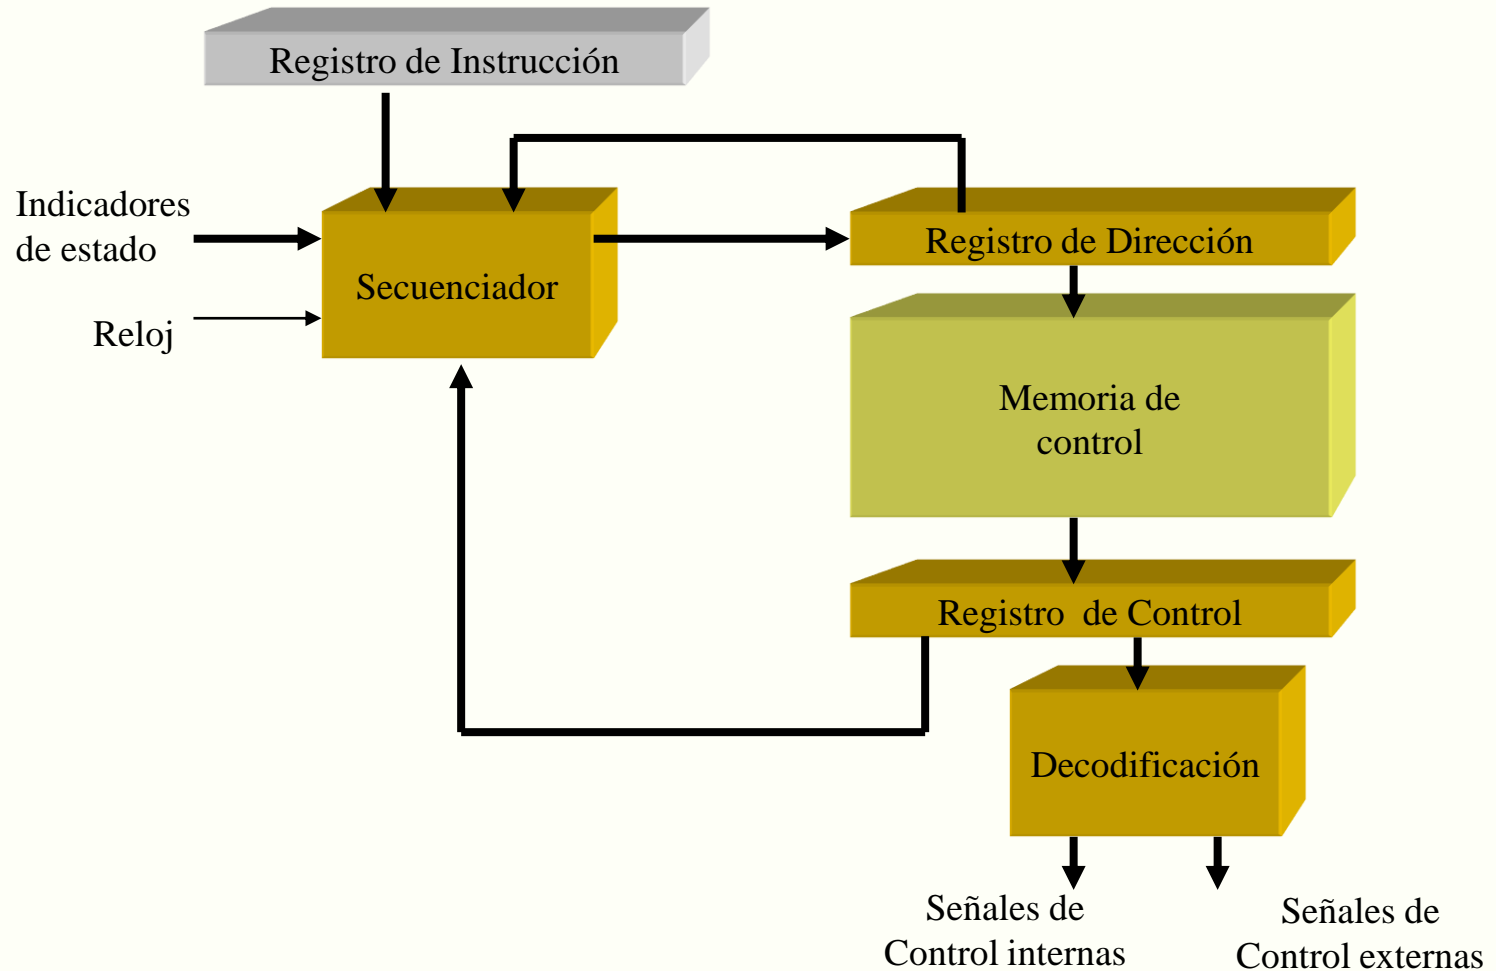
Registro de Instrucción

Indicadores de estado

Reloj

Secuenciador

Registro de Dirección

Memoria de control

Registro de Control

Decodificación

Señales de Control internas

Señales de Control externas